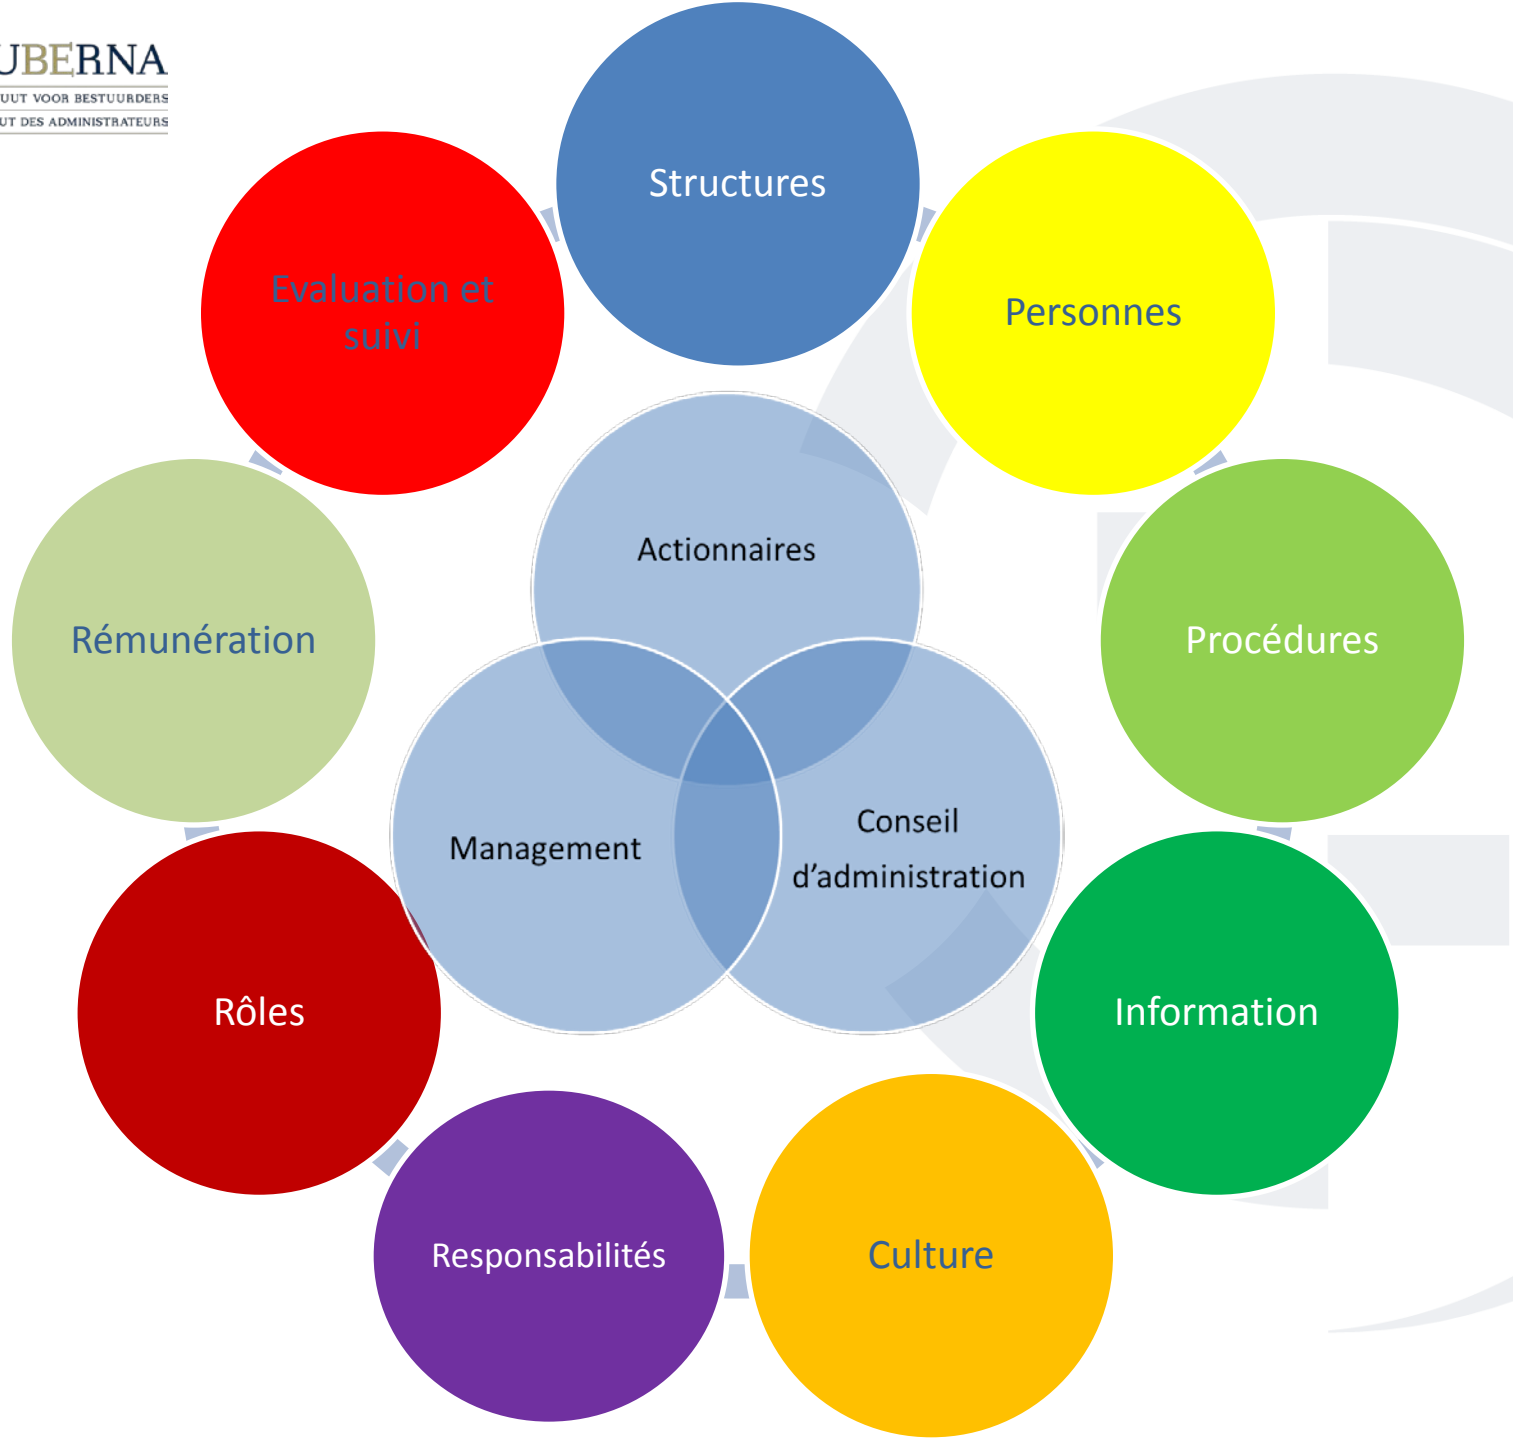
UBERNA
UUT VOOR BESTUURDERS
UT DES ADMINISTRATEURS

Structures

Personnes

Procédures

Information

Culture

Responsabilités

Rôles

Rémunération

Evaluation et suivi

Actionnaires

Management

Conseil d'administration